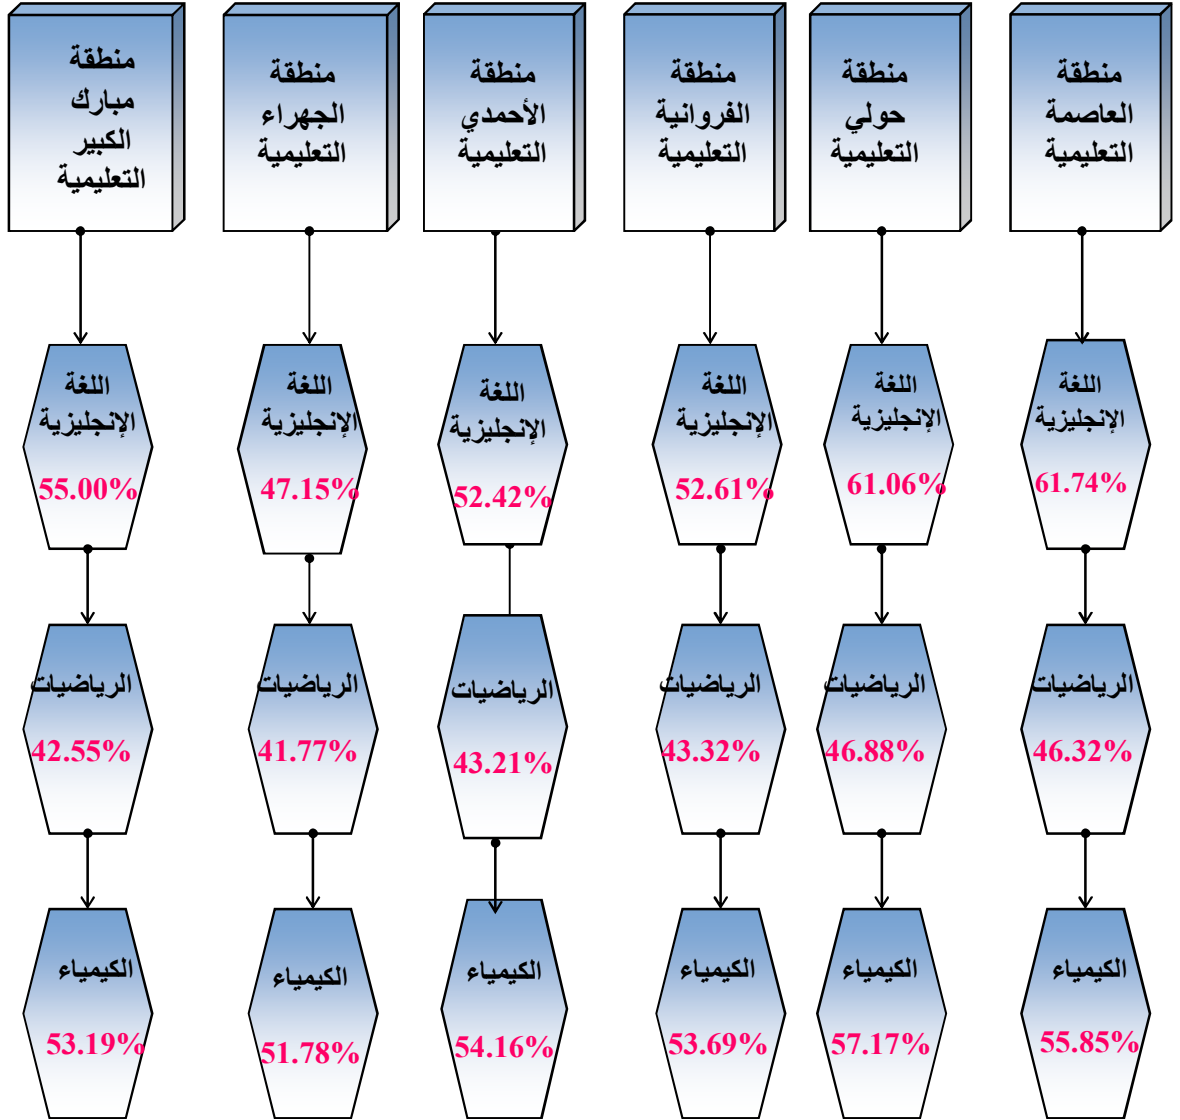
منطقة العاصمة التعليمية

منطقة حولي التعليمية

منطقة الفروانية التعليمية

منطقة الأحمدي التعليمية

منطقة الجهراء التعليمية

منطقة مبارك الكبير التعليمية

اللغة الإنجليزية 61.74%

اللغة الإنجليزية 61.06%

اللغة الإنجليزية 52.61%

اللغة الإنجليزية 52.42%

اللغة الإنجليزية 47.15%

اللغة الإنجليزية 55.00%

الرياضيات 46.32%

الرياضيات 46.88%

الرياضيات 43.32%

الرياضيات 43.21%

الرياضيات 41.77%

الرياضيات 42.55%

الكيمياء 55.85%

الكيمياء 57.17%

الكيمياء 53.69%

الكيمياء 54.16%

الكيمياء 51.78%

الكيمياء 53.19%